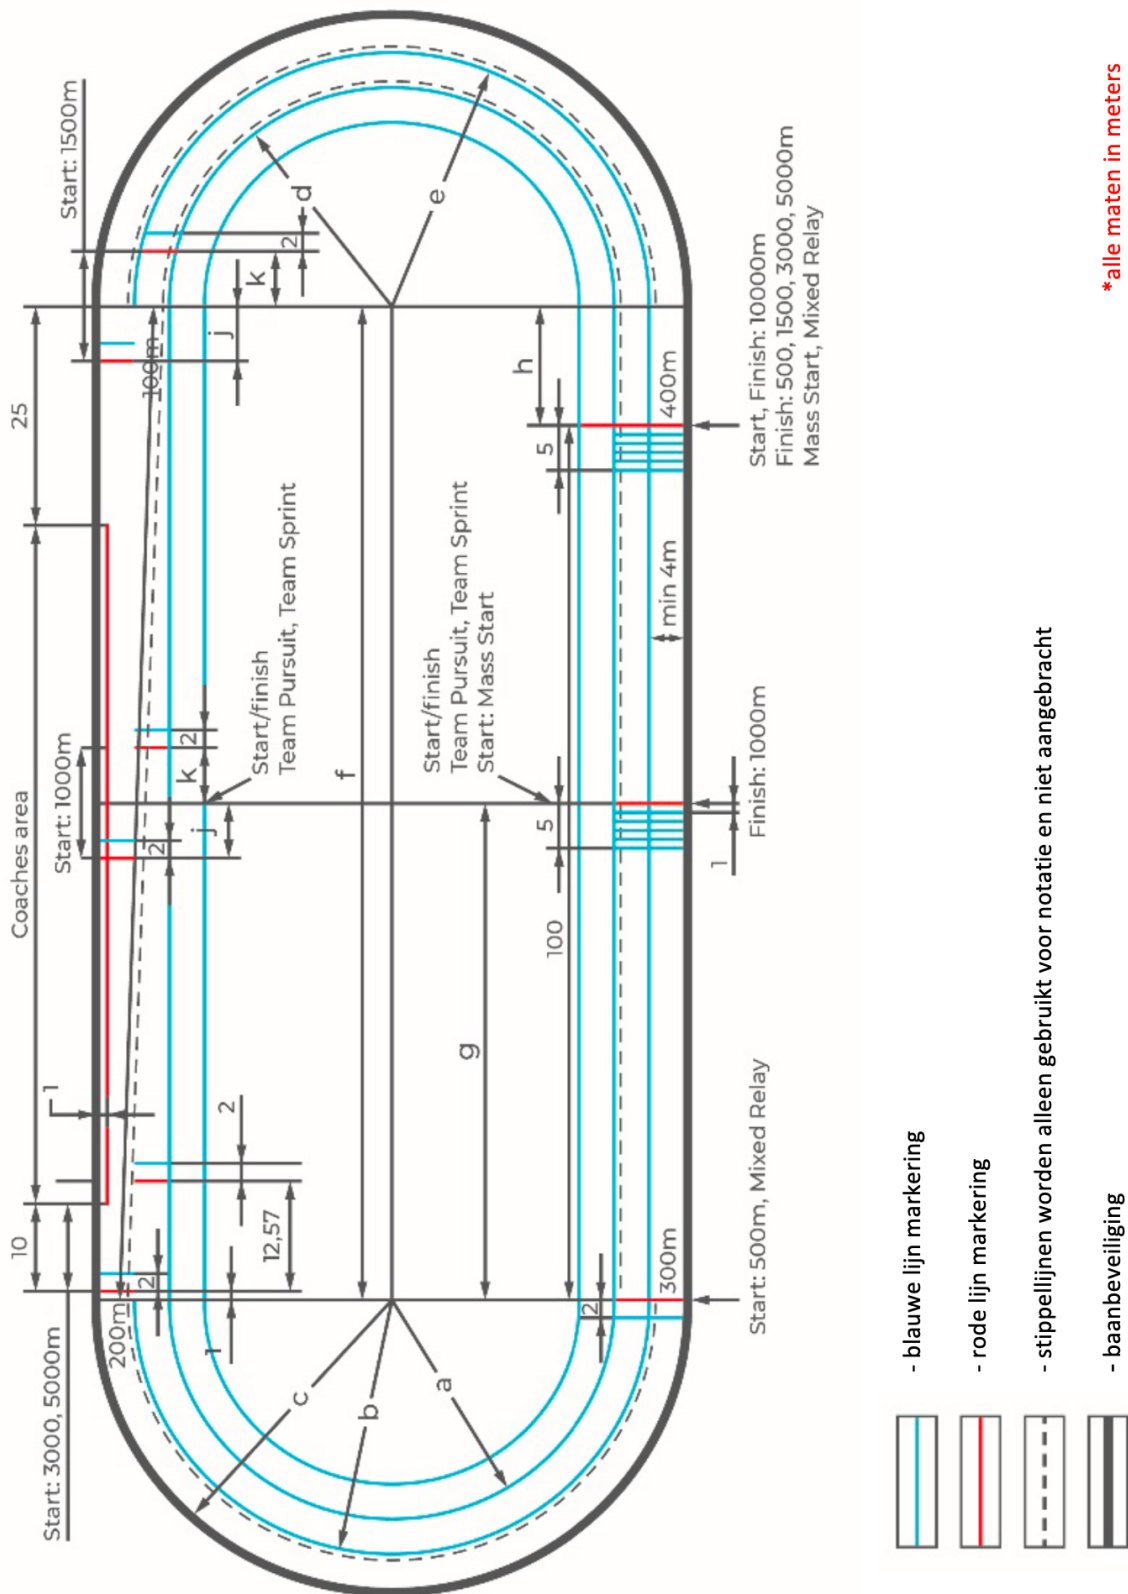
Start: 1500m

25

Coaches area

Start: 1000m

10

Start: 3000, 5000m

200m

100m

d

2

k

j

e

f

g

h

5

400m

Start, Finish: 10000m
Finish: 500, 1500, 3000, 5000m
Mass Start, Mixed Relay

min 4m

Start/finish
Team Pursuit, Team Sprint

Start/finish
Team Pursuit, Team Sprint
Start: Mass Start

2

k

j

2

5

Finish: 1000m

1

100

1

2

12,57

2

1

2

300m

Start: 500m, Mixed Relay

c

b

a

- blauwe lijn markering

- rode lijn markering

- stippellijnen worden alleen gebruikt voor notatie en niet aangebracht

- baanbeveiliging

*alle maten in meters